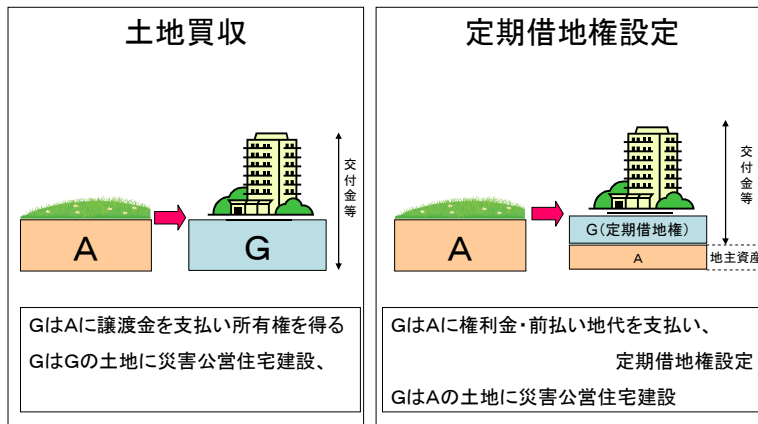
土地買収

交付金等

A

G

GはAに譲渡金を支払い所有権を得る

GはGの土地に災害公営住宅建設、

定期借地権設定

交付金等

A

G（定期借地権）

A

地主資産

GはAに権利金・前払い地代を支払い、

定期借地権設定

GはAの土地に災害公営住宅建設